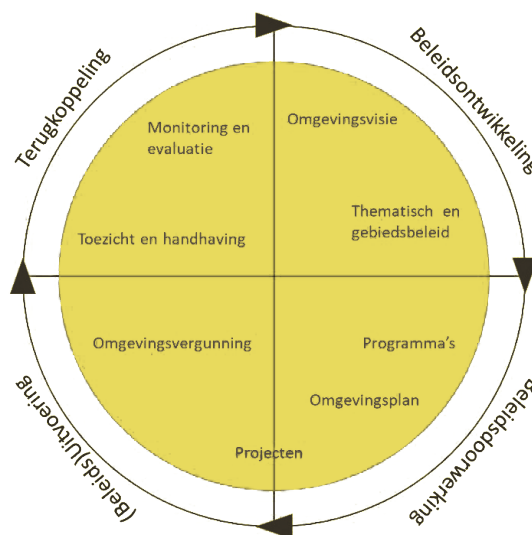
Terugkoppeling

Beleidsontwikkeling

Monitoring en evaluatie

Omgevingsvisie

Thematisch en gebiedsbeleid

Toezicht en handhaving

Omgevingsvergunning

Programma's

Omgevingsplan

Projecten

(Beleids)uitvoering

Beleidsdoorwerking